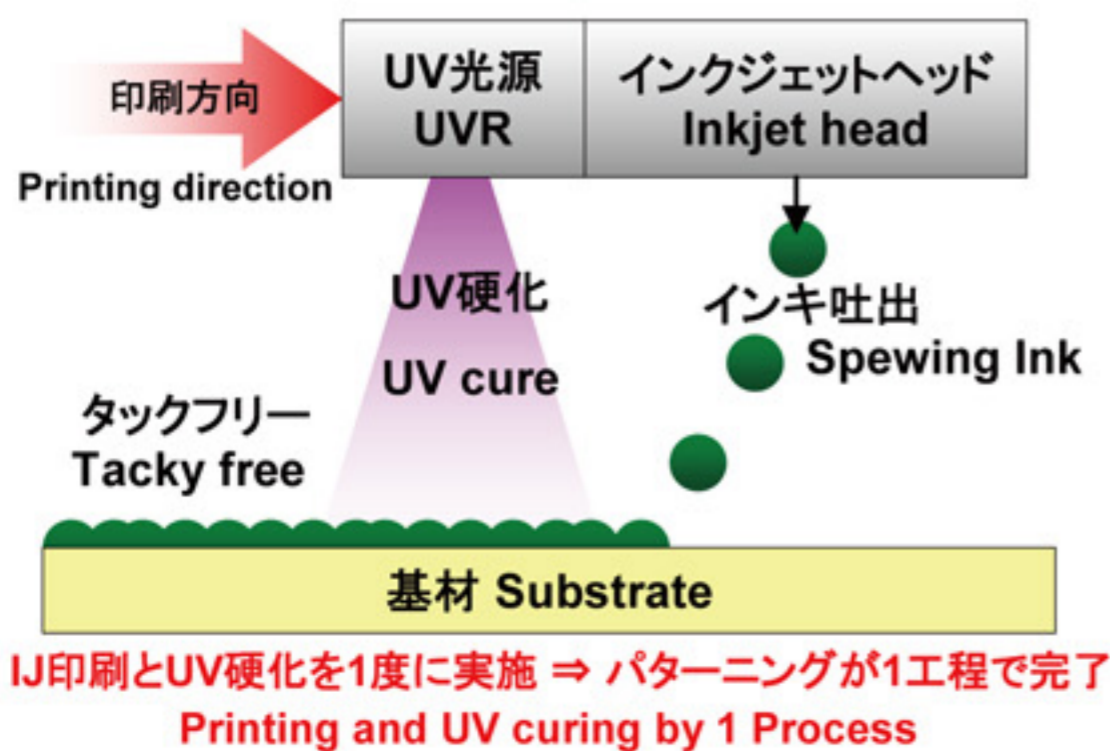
印刷方向
Printing direction

UV光源
UVR

インクジェットヘッド
Inkjet head

UV硬化
UV cure

インキ吐出
Spewing Ink

タックフリー
Tacky free

基材 Substrate

IJ印刷とUV硬化を1度に実施 ⇒ パターニングが1工程で完了
Printing and UV curing by 1 Process